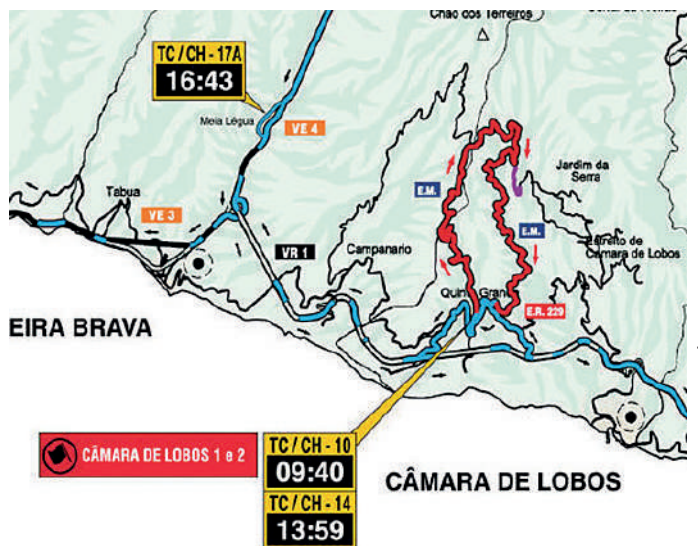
Chão dos Terreiros

TC / CH - 17A
16:43

Meia Légua

VE 4

Tabua

VE 3

VR 1

Campanario

E.M.

E.M.

Jardim da Serra

Estreito de Câmara de Lobos

Quin

Gran

E.R. 229

EIRA BRAVA

CÂMARA DE LOBOS 1 e 2

TC / CH - 10
09:40

TC / CH - 14
13:59

CÂMARA DE LOBOS